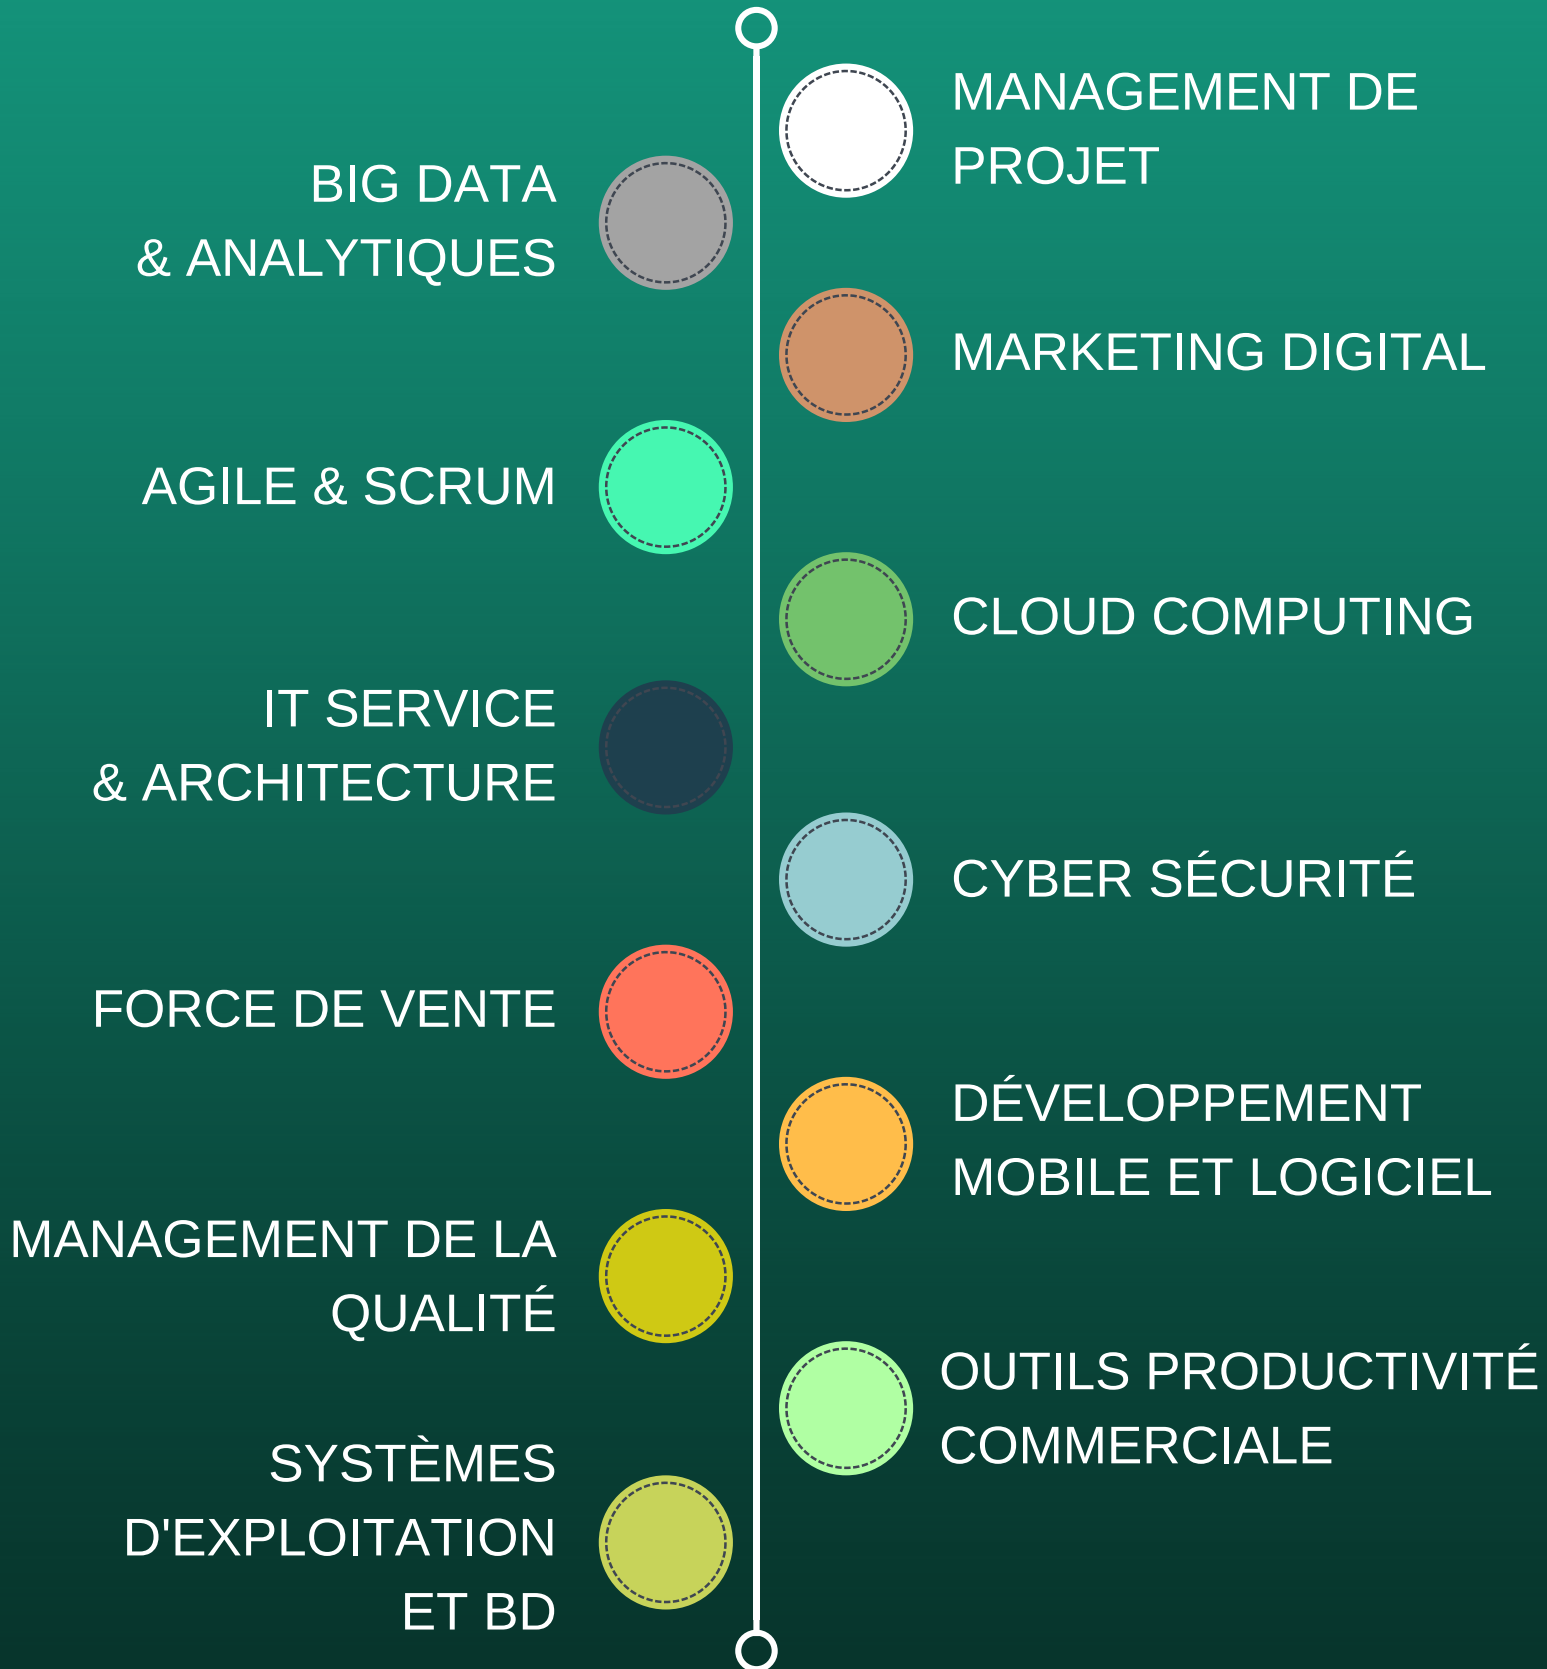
MANAGEMENT DE PROJET

BIG DATA & ANALYTIQUES

MARKETING DIGITAL

AGILE & SCRUM

CLOUD COMPUTING

IT SERVICE & ARCHITECTURE

CYBER SÉCURITÉ

FORCE DE VENTE

DÉVELOPPEMENT MOBILE ET LOGICIEL

MANAGEMENT DE LA QUALITÉ

OUTILS PRODUCTIVITÉ COMMERCIALE

SYSTÈMES D'EXPLOITATION ET BD